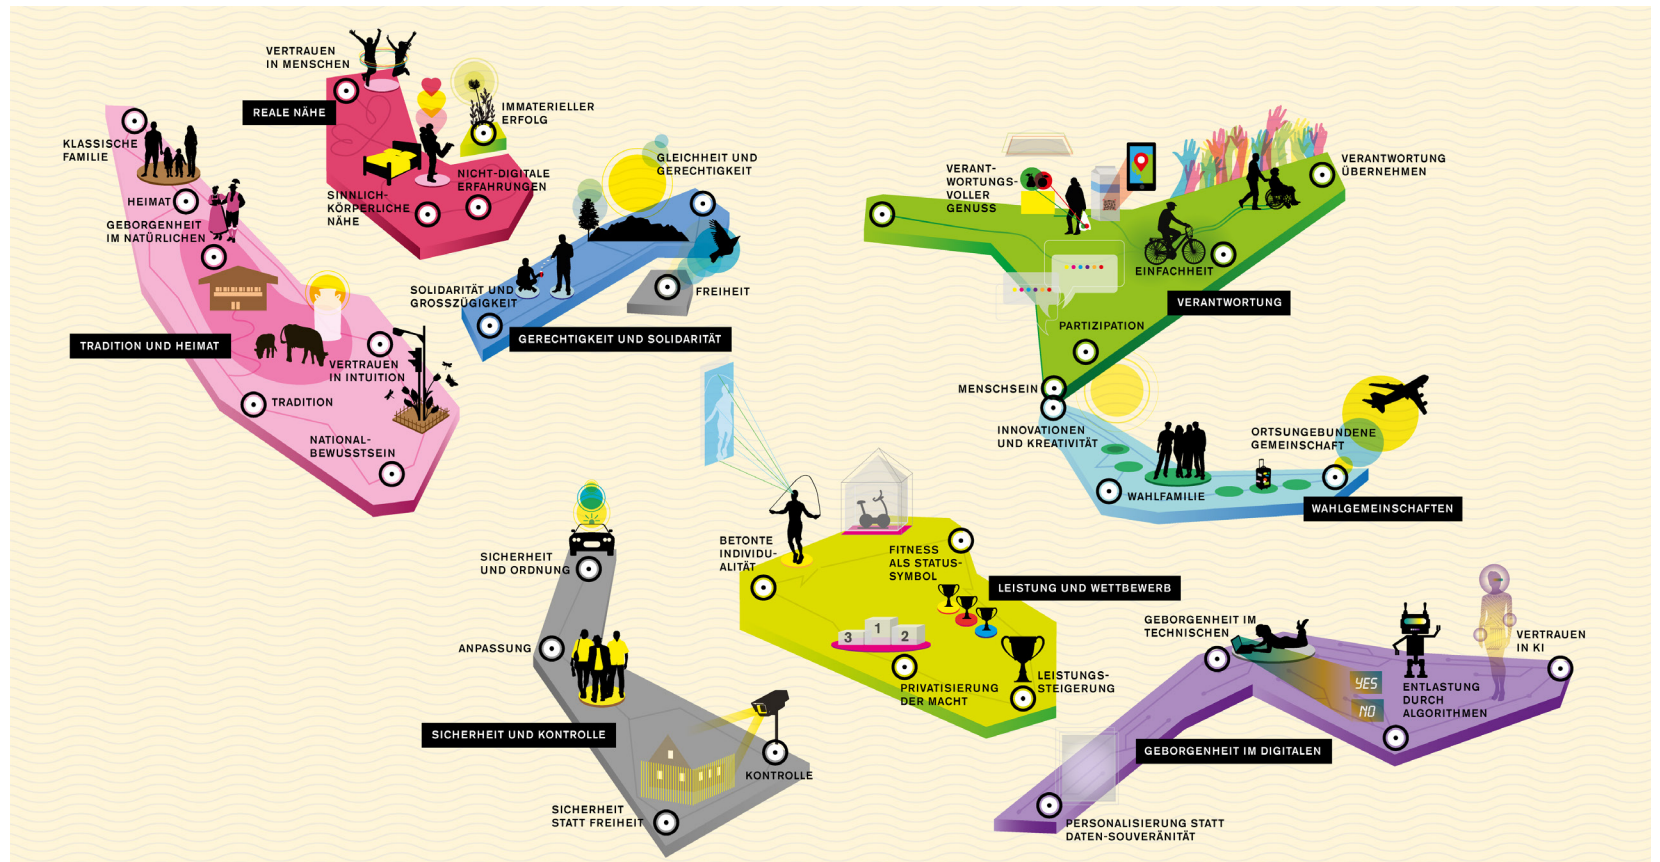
VERTRAUEN IN MENSCHEN

REALE NÄHE

IMMATERIELLER ERFOLG

NICHT-DIGITALE ERFAHRUNGEN

SINNLICH-KÖRPERLICHE NÄHE

KLASSISCHE FAMILIE

HEIMAT

GEBORGENHEIT IM NATÜRLICHEN

TRADITION UND HEIMAT

VERTRAUEN IN INTUITION

TRADITION

NATIONAL-BEWUSSTSEIN

GLEICHHEIT UND GERECHTIGKEIT

SOLIDARITÄT UND GROSSZÜGIGKEIT

FREIHEIT

GERECHTIGKEIT UND SOLIDARITÄT

VERANT-WORTUNGS-VOLLER GENUSS

VERANTWORTUNG ÜBERNEHMEN

EINFACHHEIT

VERANTWORTUNG

PARTIZIPATION

MENSCHSEIN

INNOVATIONEN UND KREATIVITÄT

ORTSUNGEBUNDENE GEMEINSCHAFT

WAHLFAMILIE

WAHLGEMEINSCHAFTEN

SICHERHEIT UND ORDNUNG

ANPASSUNG

SICHERHEIT UND KONTROLLE

KONTROLLE

SICHERHEIT STATT FREIHEIT

BETONTE INDIVIDU-ALITÄT

FITNESS ALS STATUS-SYMBOL

LEISTUNG UND WETTBEWERB

3 1 2

PRIVATISIERUNG DER MACHT

LEISTUNGS-STEIGERUNG

GEBORGENHEIT IM TECHNISCHEN

VERTRAUEN IN KI

YES

NO

ENTLASTUNG DURCH ALGORITHMEN

GEBORGENHEIT IM DIGITALEN

PERSONALISIERUNG STATT DATEN-SOUVERÄNITÄT